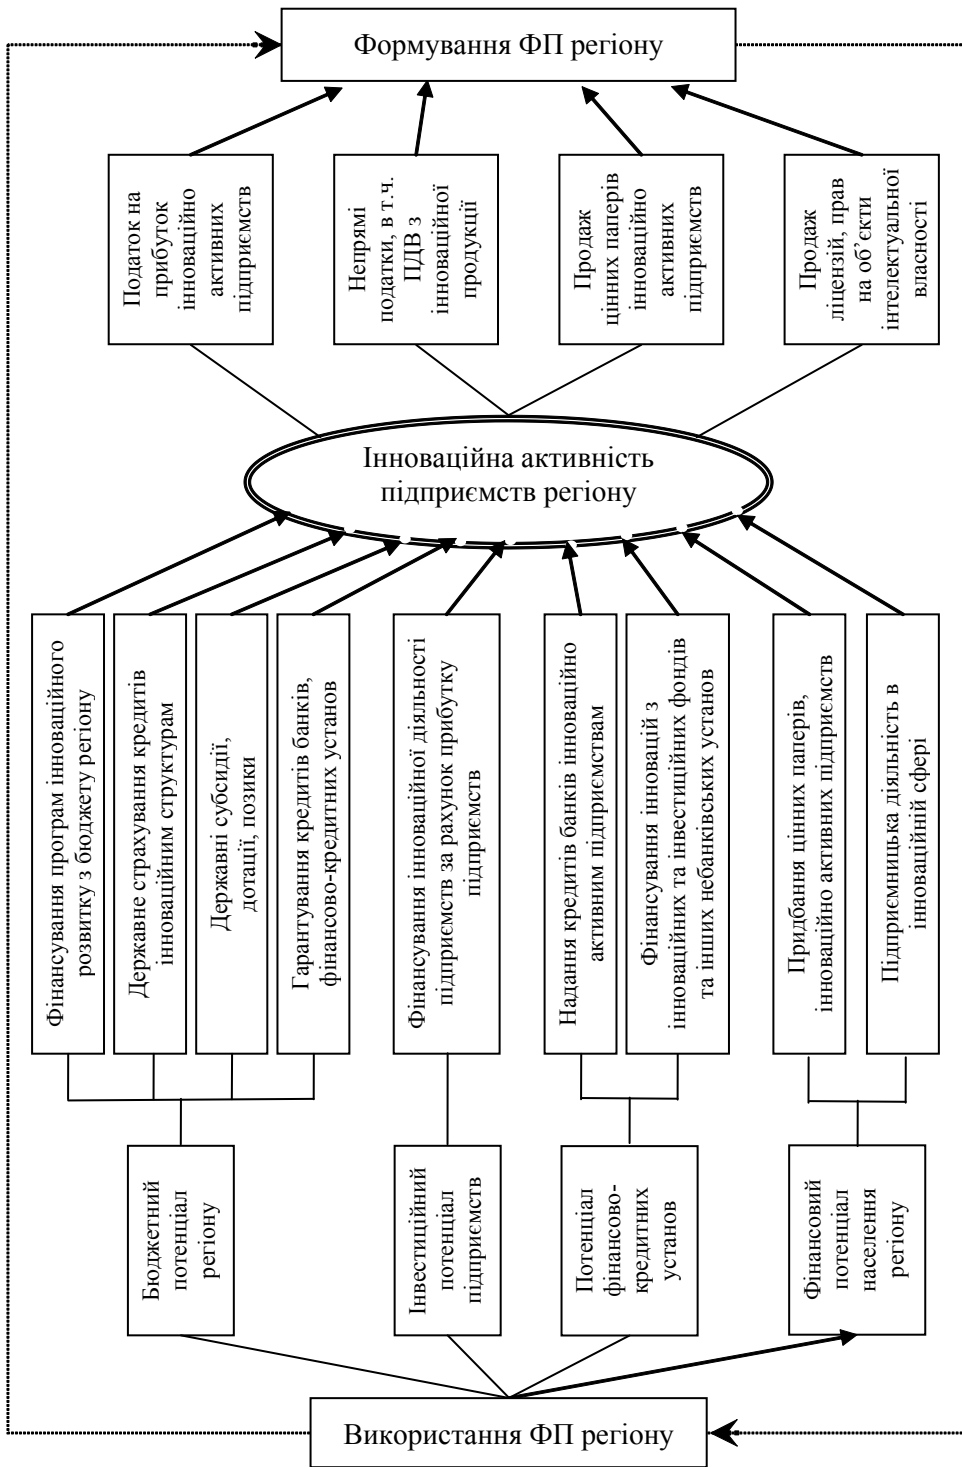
Формування ФП регіону

Податок на прибуток інноваційно активних підприємств

Непрямі податки, в т.ч. ПДВ з інноваційної продукції

Продаж цінних паперів інноваційно активних підприємств

Продаж ліцензій, прав на об'єкти інтелектуальної власності

Інноваційна активність підприємств регіону

Фінансування програм інноваційного розвитку з бюджету регіону

Державне страхування кредитів інноваційним структурам

Державні субсидії, дотації, позики

Гарантування кредитів банків, фінансово-кредитних установ

Фінансування інноваційної діяльності підприємств за рахунок прибутку підприємств

Надання кредитів банків інноваційно активним підприємствам

Фінансування інновацій з інноваційних та інвестиційних фондів та інших небанківських установ

Придбання цінних паперів, інноваційно активних підприємств

Підприємницька діяльність в інноваційній сфері

Бюджетний потенціал регіону

Інвестиційний потенціал підприємств

Потенціал фінансово-кредитних установ

Фінансовий потенціал населення регіону

Використання ФП регіону